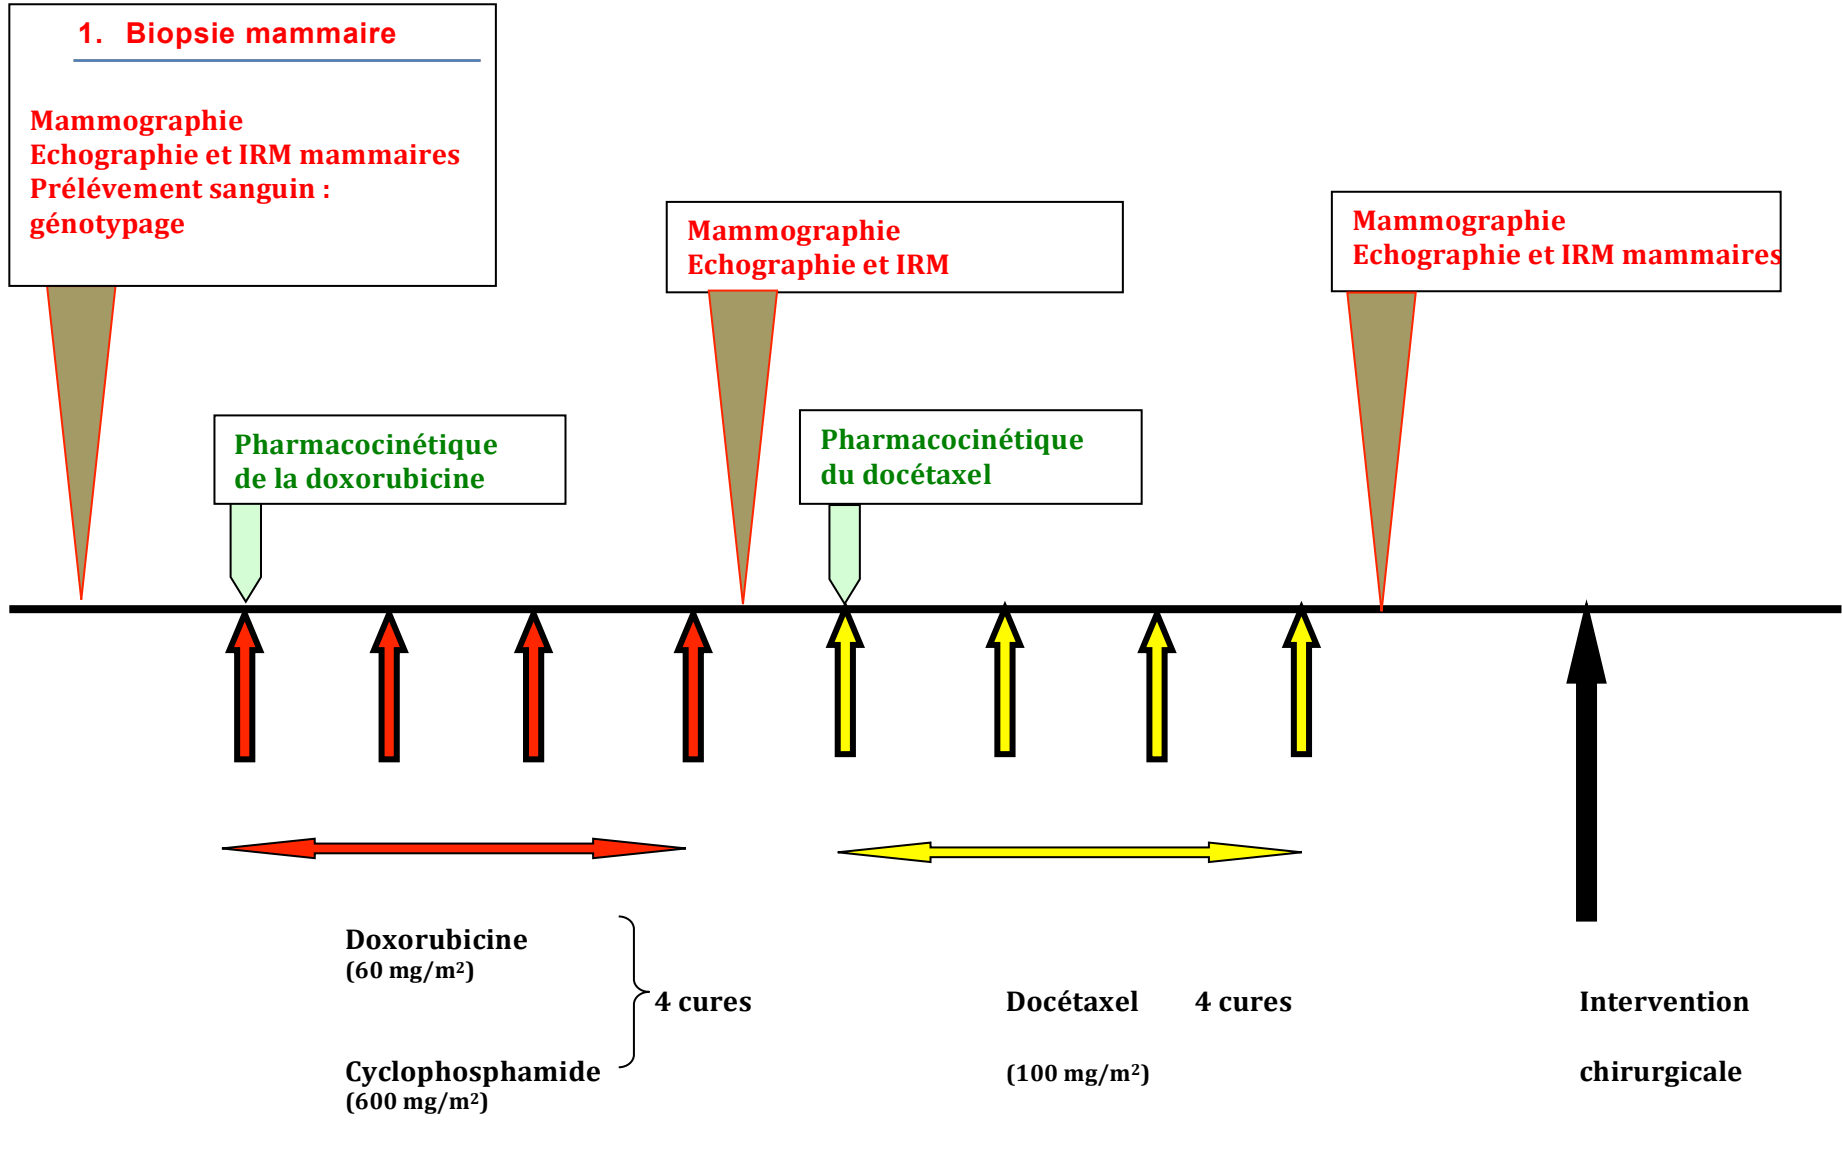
1. Biopsie mammaire

Mammographie
Echographie et IRM mammaires
Prélévement sanguin : génotypage

Mammographie
Echographie et IRM

Mammographie
Echographie et IRM mammaires

Pharmacocinétique de la doxorubicine

Pharmacocinétique du docétaxel

Doxorubicine
(60 mg/m²)

Cyclophosphamide
(600 mg/m²)

4 cures

Docétaxel 4 cures

(100 mg/m²)

Intervention

chirurgicale